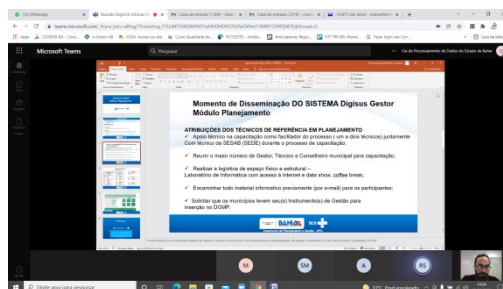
Microsoft Teams

Q Pesquisar

Momento de Disseminação DO SISTEMA Digisus Gestor Módulo Planejamento

ATRIBUIÇÕES DOS TÉCNICOS DE REFERÊNCIA EM PLANEJAMENTO

✓ Apoio técnico na capacitação como facilitador do processo ( um a dois técnicos) juntamente Com técnico da SESAB (SEDE) durante o processo de capacitação;

✓ Reunir o maior número de Gestor, Técnico e Conselheiro municipal para capacitação;

✓ Realizar a logística de espaço físico e estrutural - Laboratório de informática com acesso à internet e data show, coffee break;

✓ Encaminhar todo material informativo previamente (por e-mail) para os participantes;

✓ Solicitar que os municípios levem seu(s) Instrumento(s) de Gestão para inserção no DGMP.

BAHIA

SUS

M

SM

A

RS

Digite aqui para pesquisar